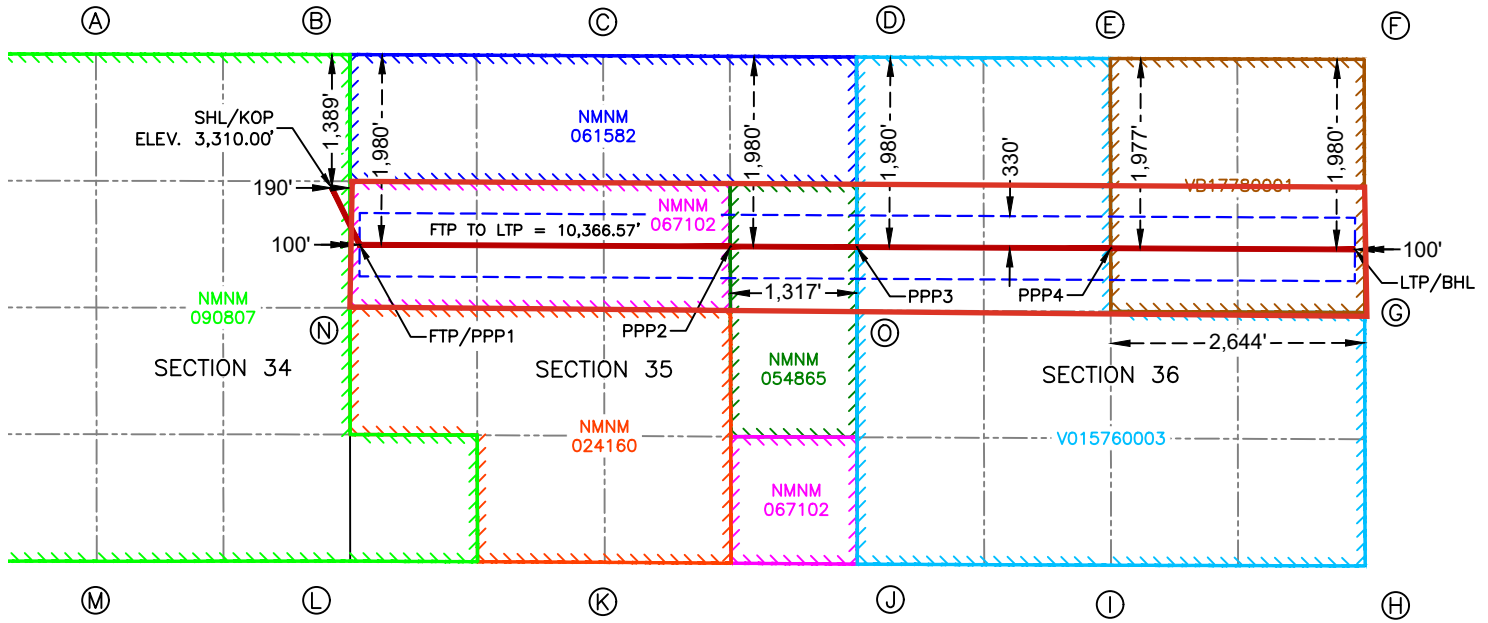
A B C D E F

SHL/KOP
ELEV. 3,310.00'

1,389'

1,980'

NMNM
061582

1,980'

1,980'

330'

1,977'

1,980'

VB17780001

190'

NMNM
067102

FTP TO LTP = 10,366.57'

100'

100'

LTP/BHL

1,317'

PPP3

PPP4

NMNM
090807

N

FTP/PPP1

PPP2

O

G

2,644'

SECTION 34

SECTION 35

NMNM
054865

SECTION 36

NMNM
024160

V015760003

NMNM
067102

M L K J I H